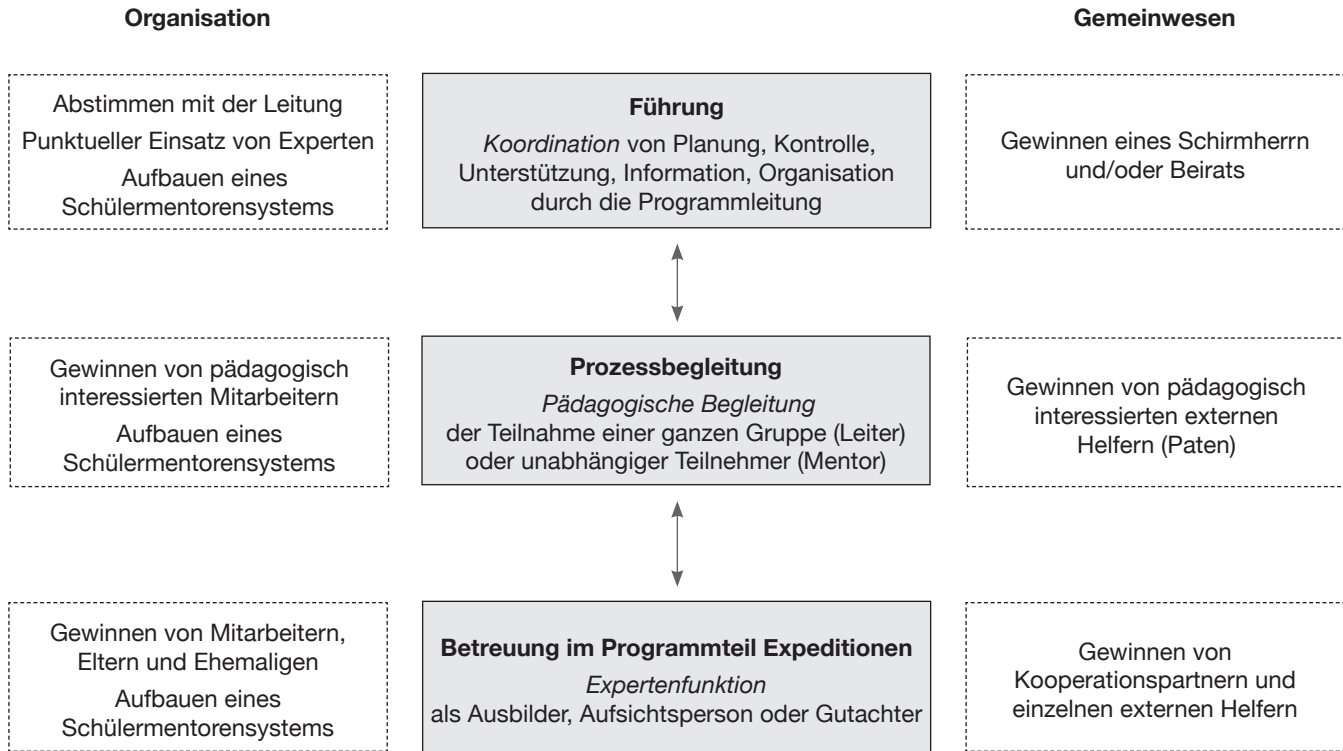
Organisation

Gemeinwesen

Abstimmen mit der Leitung
Punktueller Einsatz von Experten
Aufbauen eines Schülermentorensystems

Führung
*Koordination* von Planung, Kontrolle, Unterstützung, Information, Organisation durch die Programmleitung

Gewinnen eines Schirmherrn und/oder Beirats

Gewinnen von pädagogisch interessierten Mitarbeitern
Aufbauen eines Schülermentorensystems

Prozessbegleitung
*Pädagogische Begleitung* der Teilnahme einer ganzen Gruppe (Leiter) oder unabhängiger Teilnehmer (Mentor)

Gewinnen von pädagogisch interessierten externen Helfern (Paten)

Gewinnen von Mitarbeitern, Eltern und Ehemaligen
Aufbauen eines Schülermentorensystems

Betreuung im Programmteil Expeditionen
*Expertenfunktion* als Ausbilder, Aufsichtsperson oder Gutachter

Gewinnen von Kooperationspartnern und einzelnen externen Helfern